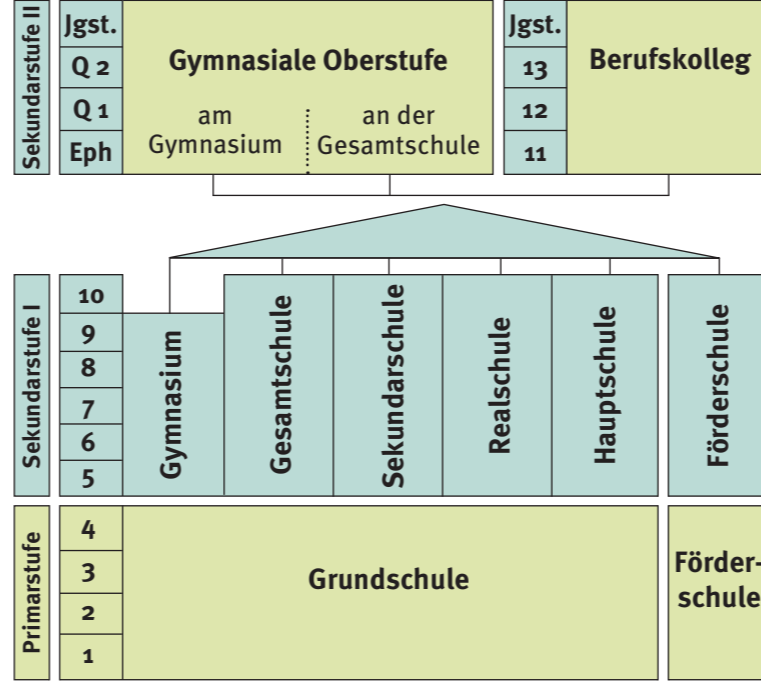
Sekundarstufe II

| Jgst. | Gymnasiale Oberstufe |
|---|---|
| Q 2 | |
| Q 1 | am Gymnasium / an der Gesamtschule |
| Eph | |

| Jgst. | Berufskolleg |
|---|---|
| 13 | |
| 12 | |
| 11 | |

Sekundarstufe I

10
9
8
7
6
5

Gymnasium
Gesamtschule
Sekundarschule
Realschule
Hauptschule
Förderschule

Primarstufe

4
3
2
1

Grundschule

Förderschule